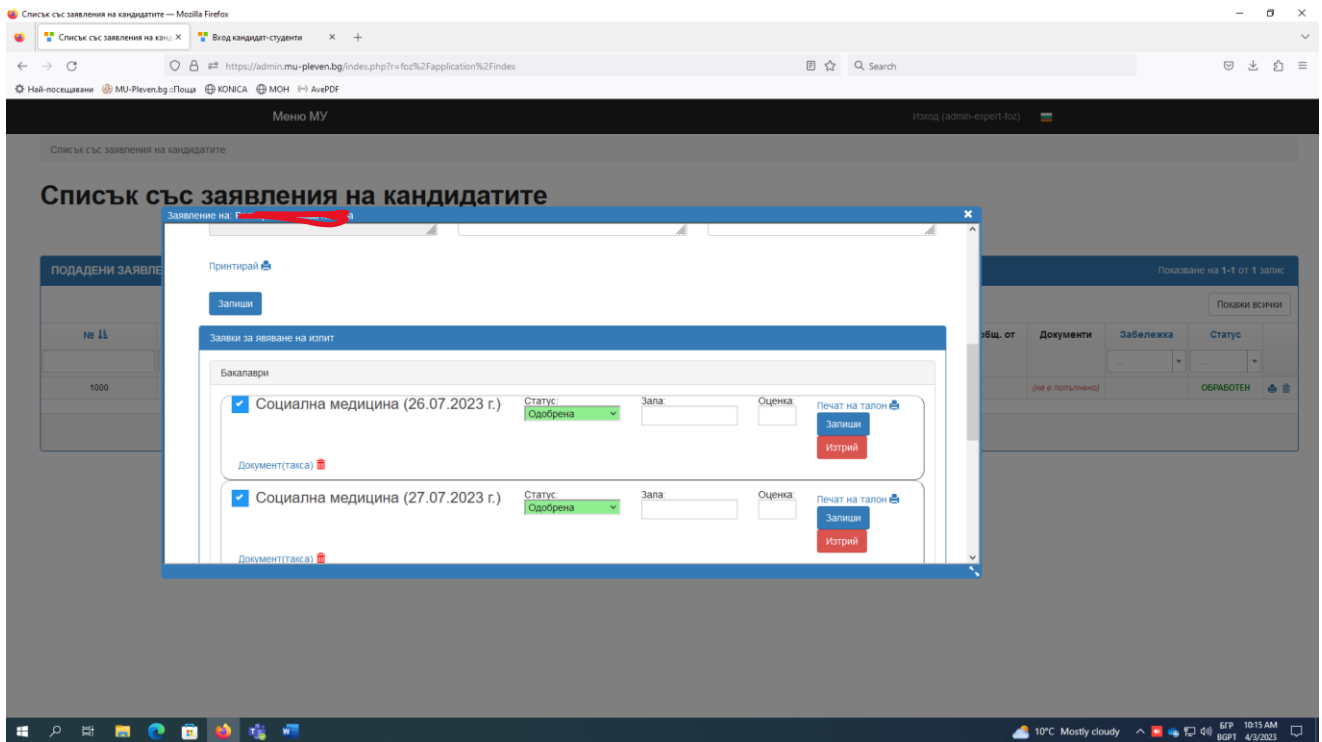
Списък със заявления на кандидатите — Mozilla Firefox

Списък със заявления на канд ×
Вход кандидат-студенти ×
+

https://admin.mu-pleven.bg/index.php?r=foz%2Fapplication%2Findex

Search

Най-посещавани
MU-Pleven.bg :: Поща
KONICA
MOH
AvePDF

Меню МУ
Изход (admin-expert-foz)

Списък със заявления на кандидатите

Списък със заявления на кандидатите

ПОДАДЕНИ ЗАЯВЛЕ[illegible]
Показване на 1-1 от 1 запис.

Покажи всички

| № | ... | бщ. от | Документи | Забележка | Статус |
|---|---|---|---|---|---|
| 1000 | | | (не е попълнено) | | ОБРАБОТЕН |

Заявление на: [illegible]

Принтирай

Запиши

Заявки за явяване на изпит

Бакалаври

Социална медицина (26.07.2023 г.)
Статус:
Одобрена
Зала:
Оценка:
Печат на талон
Запиши
Изтрий
Документ(такса)

Социална медицина (27.07.2023 г.)
Статус:
Одобрена
Зала:
Оценка:
Печат на талон
Запиши
Изтрий
Документ(такса)

10°C Mostly cloudy
БГР BGPT
10:15 AM
4/3/2023